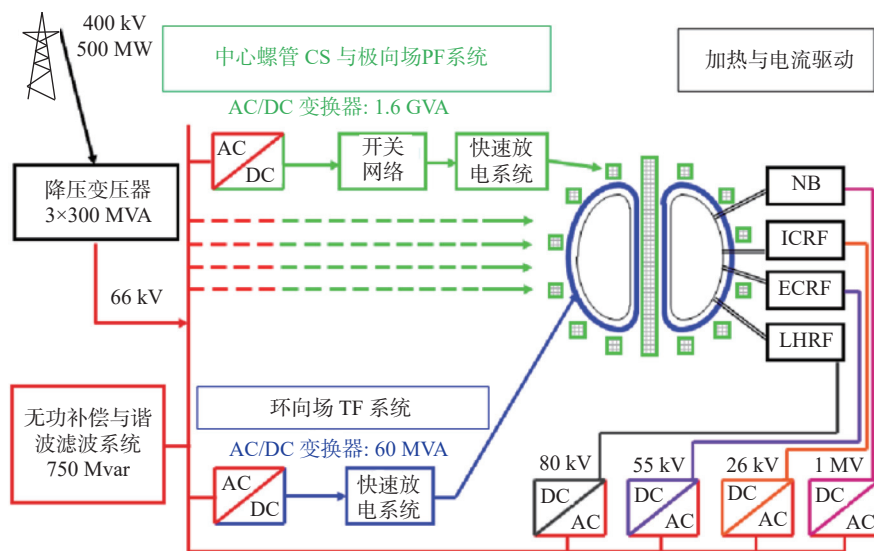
400 kV
500 MW

中心螺管 CS 与极向场PF系统

加热与电流驱动

AC/DC 变换器: 1.6 GVA

AC
DC

开关
网络

快速放
电系统

降压变压器
3×300 MVA

NB

ICRF

ECRF

LHRF

66 kV

无功补偿与谐
波滤波系统
750 Mvar

环向场 TF 系统

AC/DC 变换器: 60 MVA

AC
DC

快速放
电系统

80 kV
DC
AC

55 kV
DC
AC

26 kV
DC
AC

1 MV
DC
AC